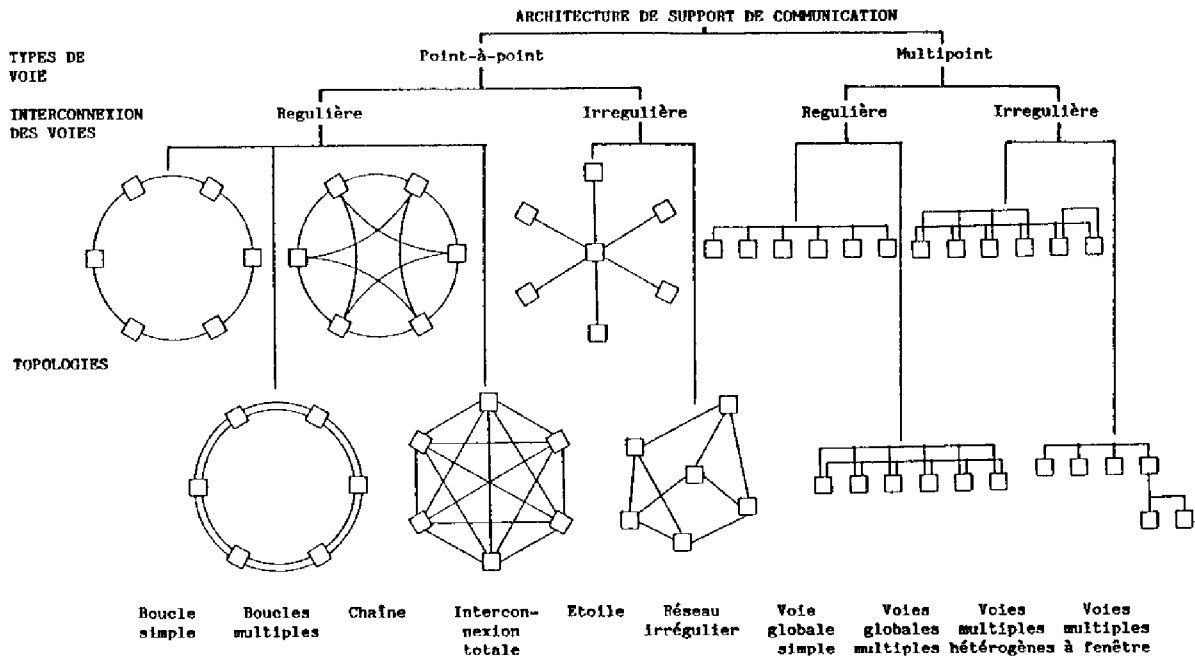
ARCHITECTURE DE SUPPORT DE COMMUNICATION

TYPES DE VOIE

Point-à-point

Multipoint

INTERCONNEXION DES VOIES

Regulière

Irregulière

Regulière

Irregulière

TOPOLOGIES

Boucle simple

Boucles multiples

Chaîne

Interconnexion totale

Etoile

Réseau irrégulier

Voie globale simple

Voies globales multiples

Voies multiples hétérogènes

Voies multiples à fenêtre